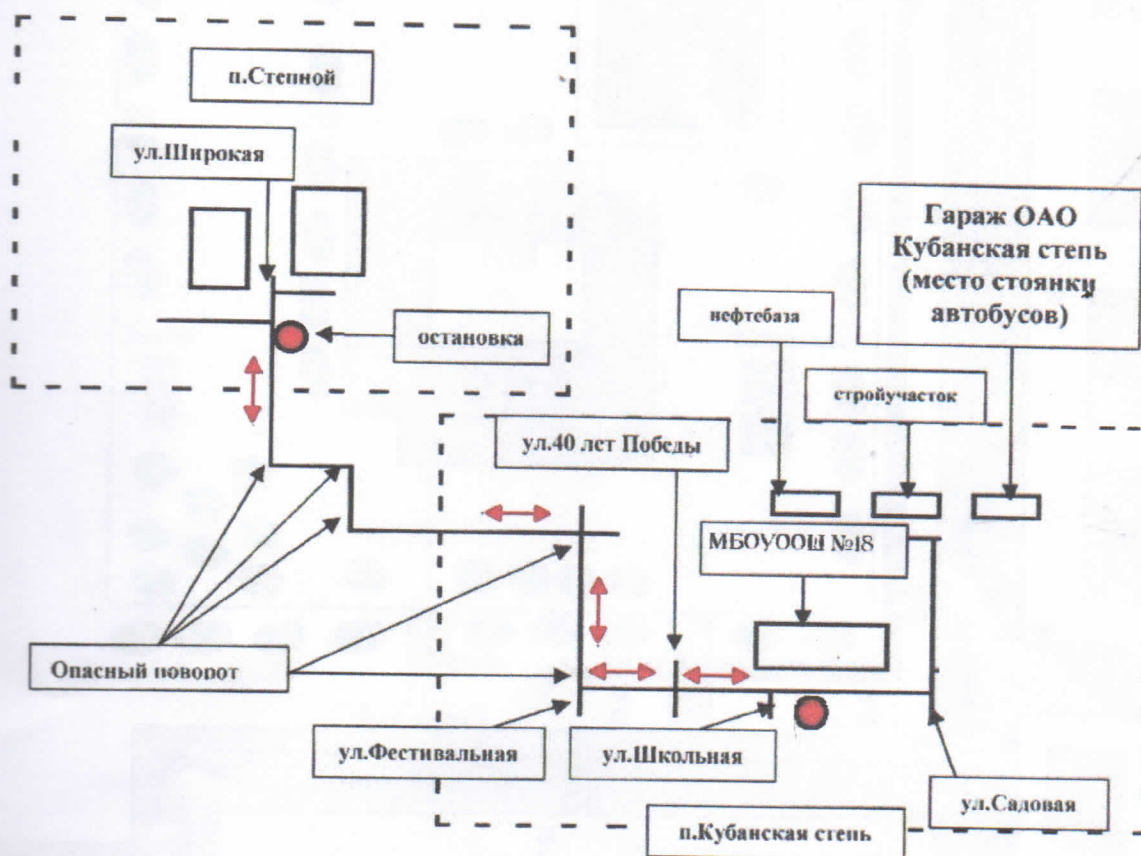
п.Степной

ул.Широкая

Гараж ОАО Кубанская степь (место стоянки автобусов)

нефтебаза

остановка

стройучасток

ул.40 лет Победы

МБОУООШ №18

Опасный поворот

ул.Фестивальная

ул.Школьная

ул.Садовая

п.Кубанская степь